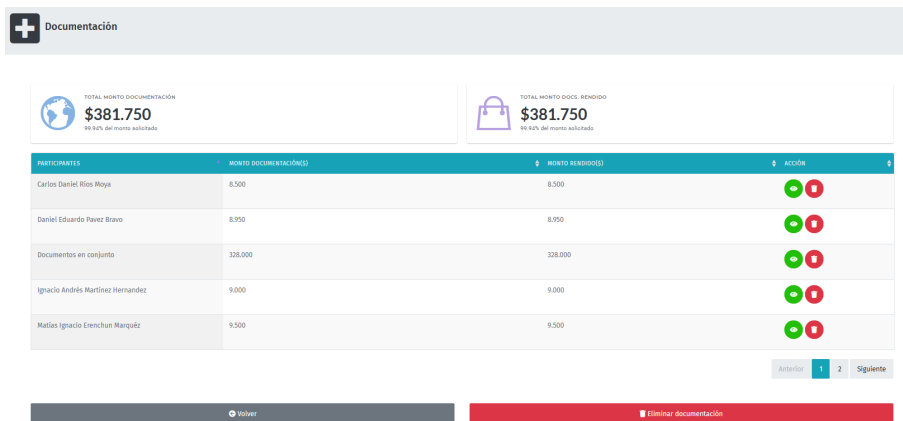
Documentación

TOTAL MONTO DOCUMENTACIÓN
$381.750
99.94% del monto solicitado

TOTAL MONTO DOCS. RENDIDO
$381.750
99.94% del monto solicitado

| PARTICIPANTES | MONTO DOCUMENTACIÓN($) | MONTO RENDIDO($) | ACCIÓN |
|---|---|---|---|
| Carlos Daniel Ríos Moya | 8.500 | 8.500 | |
| Daniel Eduardo Pavez Bravo | 8.950 | 8.950 | |
| Documentos en conjunto | 328.000 | 328.000 | |
| Ignacio Andrés Martínez Hernandez | 9.000 | 9.000 | |
| Matías Ignacio Erenchun Marquéz | 9.500 | 9.500 | |

Anterior 1 2 Siguiente

Volver

Eliminar documentación